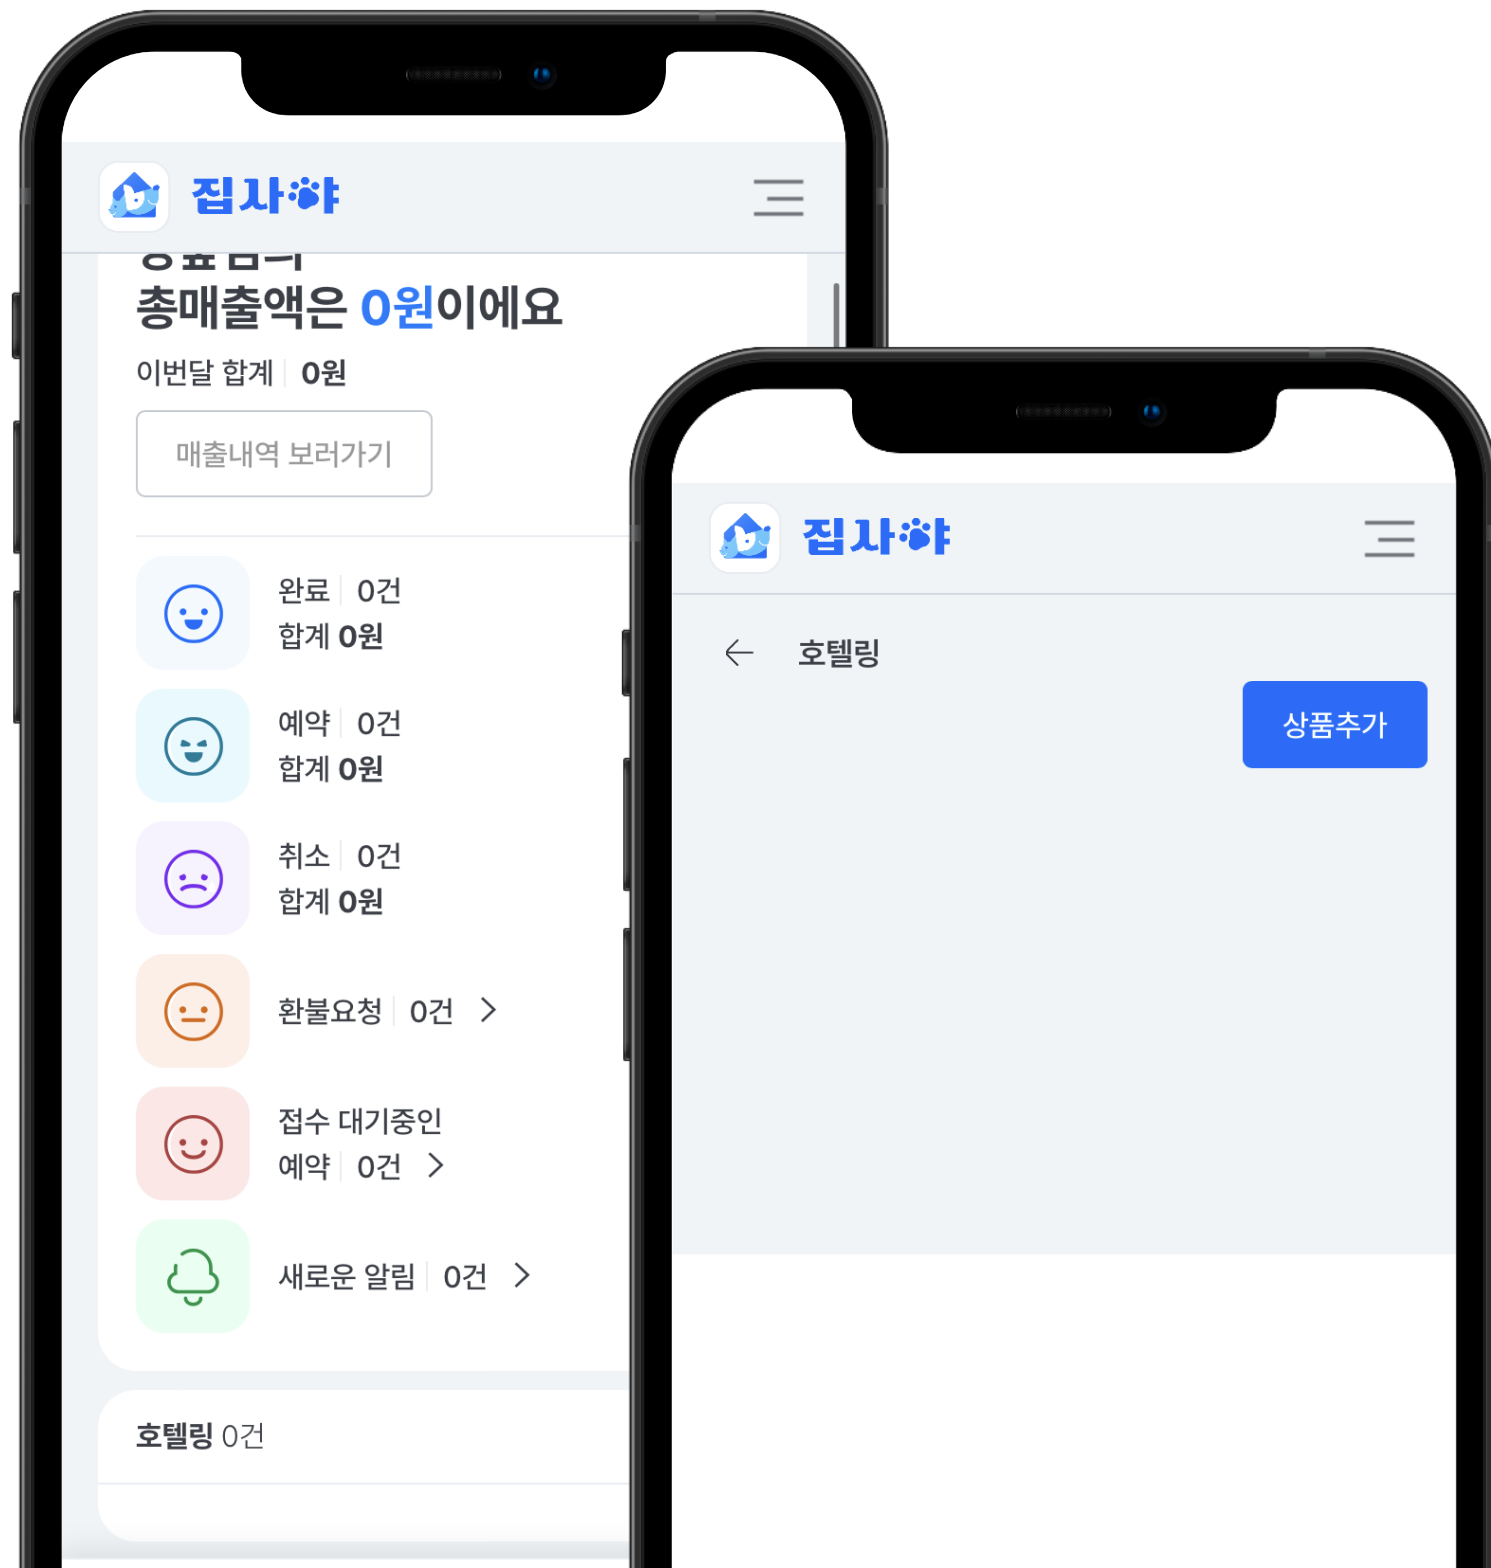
집사야

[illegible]
총매출액은 0원이에요

이번달 합계 | 0원

매출내역 보러가기

완료 | 0건
합계 0원

예약 | 0건
합계 0원

취소 | 0건
합계 0원

환불요청 | 0건 >

접수 대기중인
예약 | 0건 >

새로운 알림 | 0건 >

호텔링 0건

집사야

호텔링

상품추가